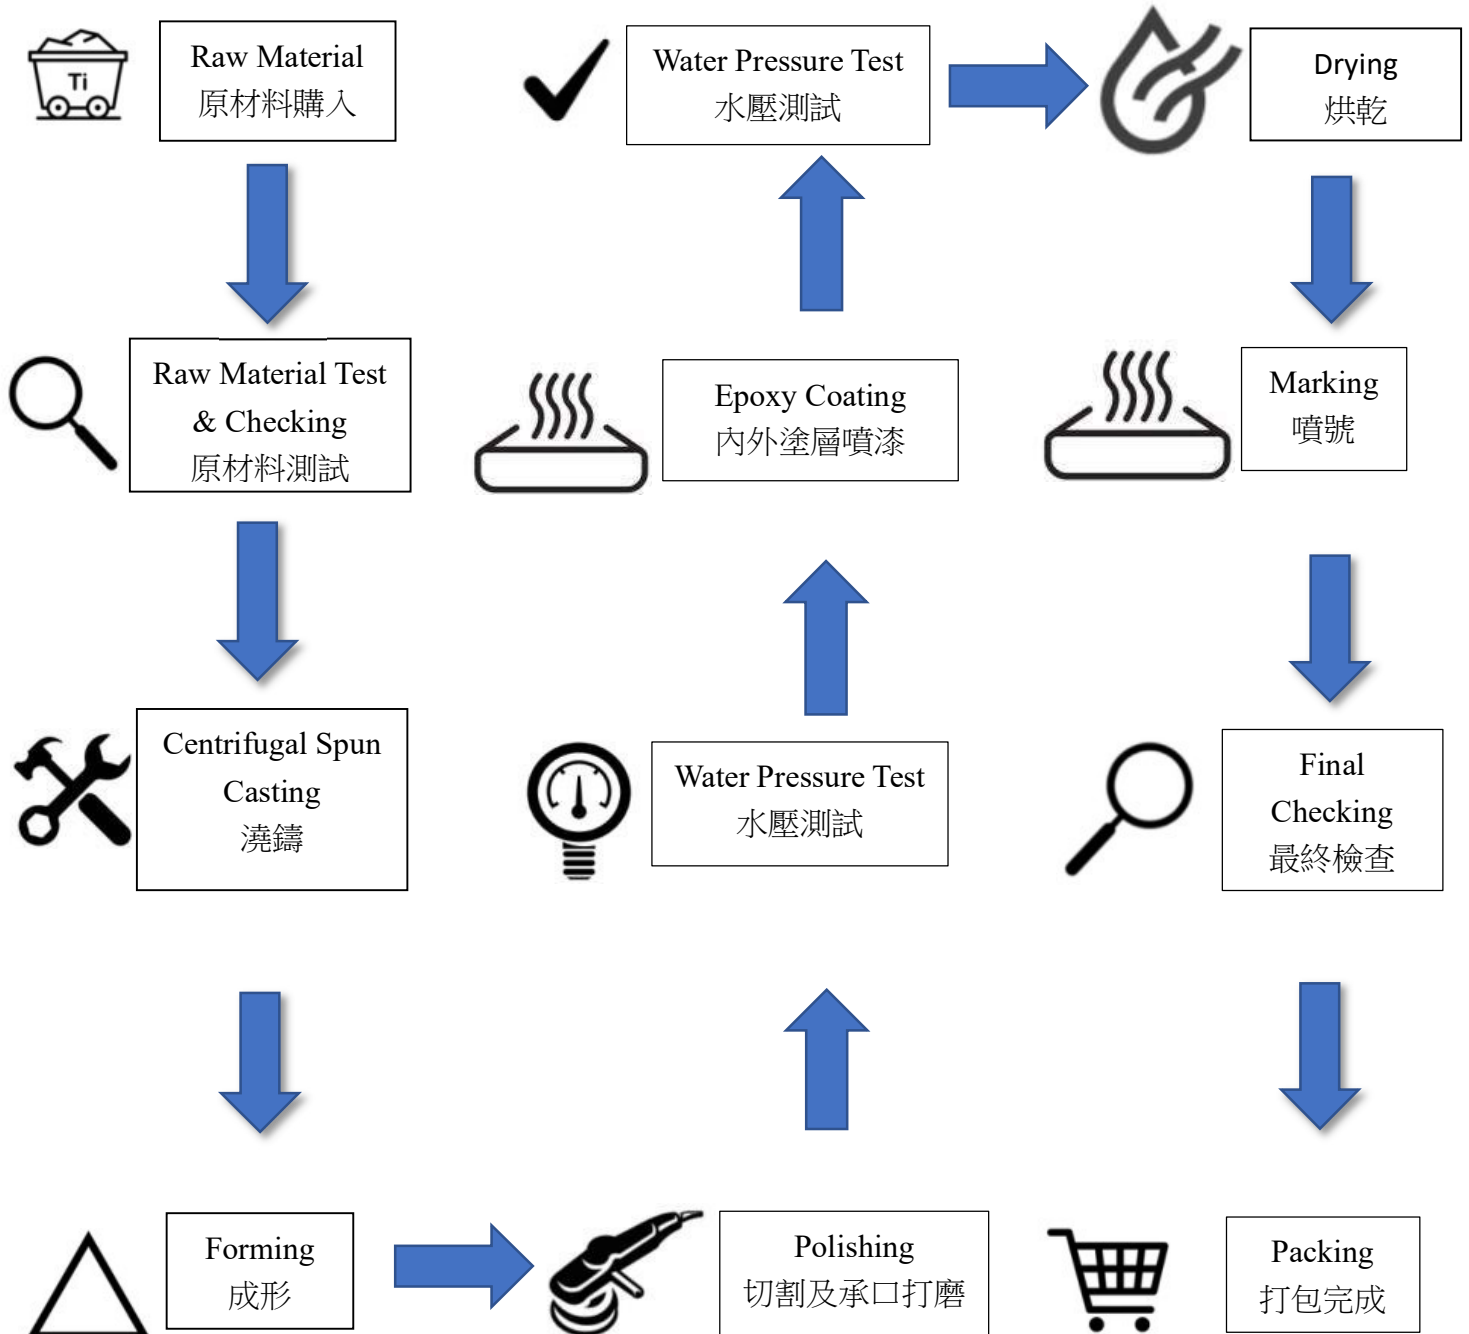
Ti

Raw Material
原材料購入

Water Pressure Test
水壓測試

Drying
烘乾

Raw Material Test
& Checking
原材料測試

Epoxy Coating
內外塗層噴漆

Marking
噴號

Centrifugal Spun
Casting
澆鑄

Water Pressure Test
水壓測試

Final
Checking
最終檢查

Forming
成形

Polishing
切割及承口打磨

Packing
打包完成